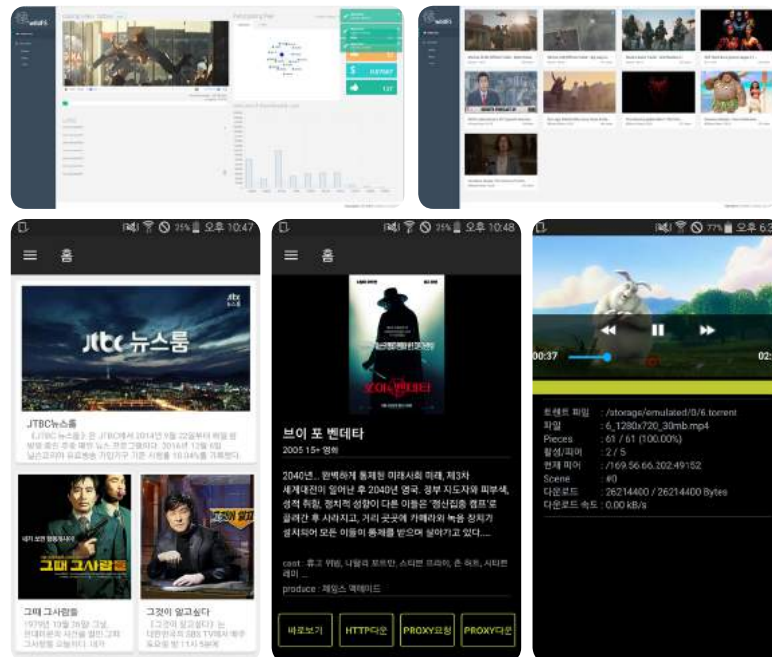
webFS

$

137

25% 오후 10:47

홈

JTBC 뉴스룸

JTBC뉴스룸

《JTBC 뉴스룸》은 JTBC에서 2014년 9월 22일부터 방송 중인 종합 뉴스 프로그램이다. 2016년 12월 8일 닐슨코리아 유료방송 가입가구 기준 시청률 10.04%를 기록했다.

그때 그사람들

그때 그사람들

1979년 10월 26일 그날, 현대사회의 사건을 블랙코미디 그사람들 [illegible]

그것이 알고싶다

그것이 알고싶다는 대한민국의 SBS TV에서 매주 토요일 밤 11시 10분에

25% 오후 10:48

홈

브이 포 벤데타

브이 포 벤데타

2005 15+ 영화

2040년.. 완벽하게 통제된 미래사회 파쇄, 제3차 세계대전이 일어난 후 2040년 영국. 정부 지도자와 피부색, 성적 취향, 정치적 성향이 다른 이들은 '정신집중 캠프'로 끌려간 후 사라지고, 거리 곳곳에 카메라와 녹음 장치가 설치되어 모든 이들이 통제를 받으며 살아가고 있다....

cast : 휴고 위빙, 나탈리 포트만, 스티븐 프라이, 존 허트, 시티븐 레아 ...

produce : 제임스 맥테이그

바로보기

HTTP다운

PROXY요청

PROXY다운

77% 오후 6:3

00:37

02

토렌트 파일 : /storage/emulated/0/6.torrent
파일 : 6_1280x720_30mb.mp4
Pieces : 61 / 61 (100.00%)
활성/피어 : 2 / 5
현재 피어 : /169.56.66.202:49152
Scene : #0
다운로드 : 26214400 / 26214400 Bytes
다운로드 속도 : 0.00 kB/s